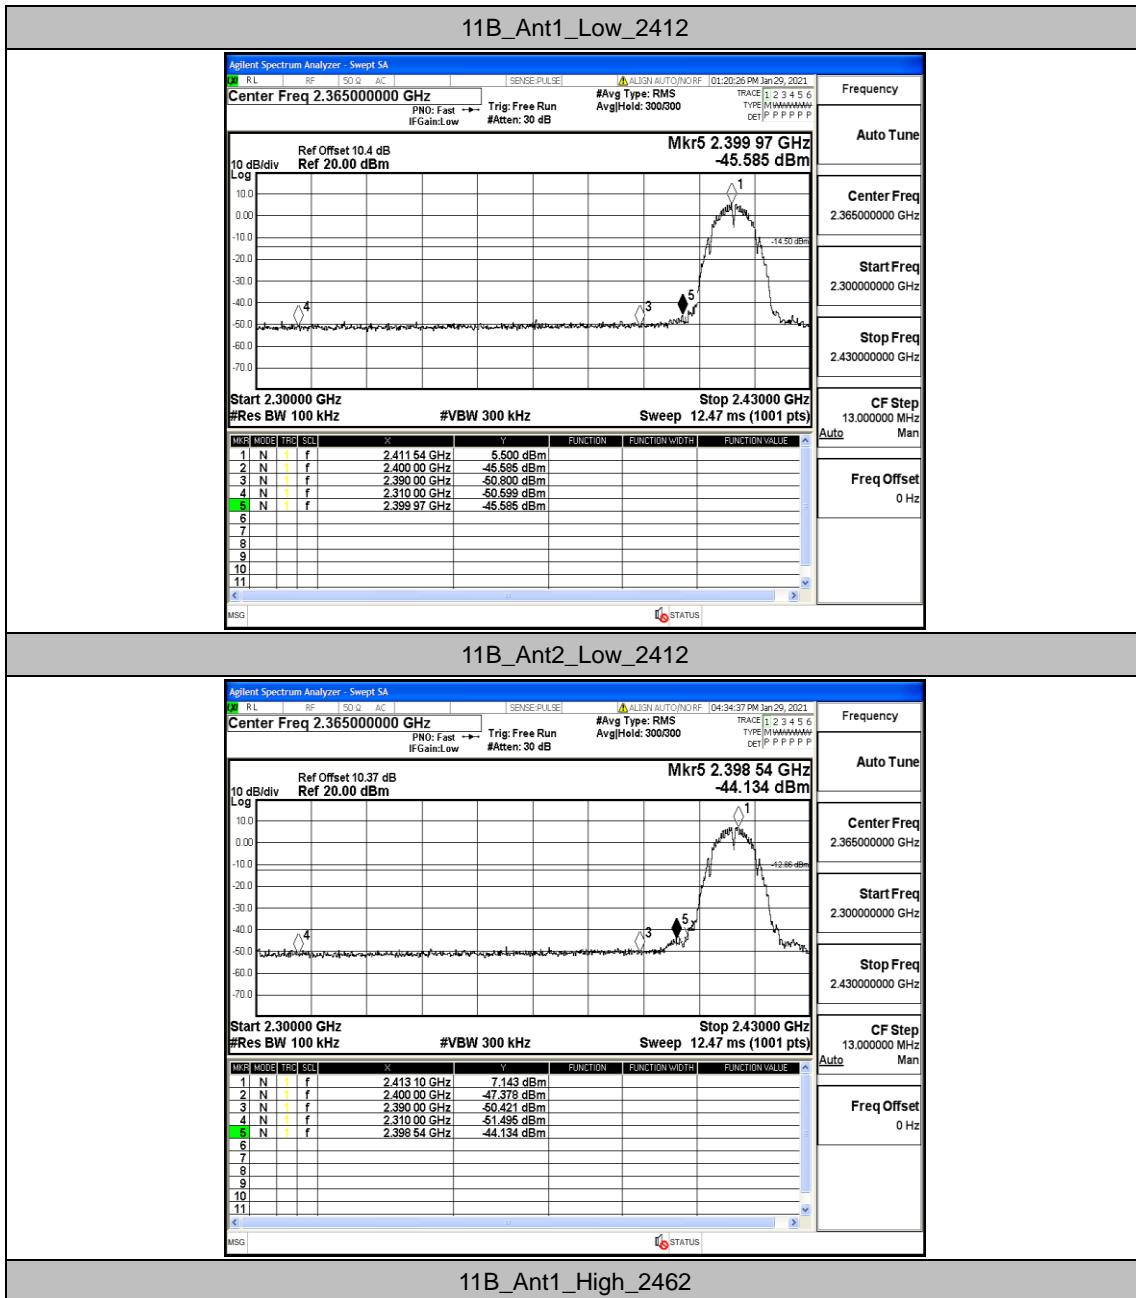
11B_Ant1_Low_2412

Agilent Spectrum Analyzer - Swept SA
RL RF 50 Ω AC SENSE:PULSE ALIGN AUTO/NO RF 01:20:26 PM Jan 29, 2021
Center Freq 2.365000000 GHz
PNO: Fast IFGain:Low
Trig: Free Run #Atten: 30 dB
#Avg Type: RMS Avg|Hold: 300/300
TRACE 1 2 3 4 5 6 TYPE MWWWWW DET P P P P P P
Frequency

Ref Offset 10.4 dB
10 dB/div Ref 20.00 dBm
Log
Mkr5 2.399 97 GHz -45.585 dBm
10.0 0.00 -10.0 -20.0 -30.0 -40.0 -50.0 -60.0 -70.0
-14.50 dBm
1 3 4 5
Start 2.30000 GHz
#Res BW 100 kHz #VBW 300 kHz
Stop 2.43000 GHz
Sweep 12.47 ms (1001 pts)

| MKR | MODE | TRC | SCL | X | Y | FUNCTION | FUNCTION WIDTH | FUNCTION VALUE |
|---|---|---|---|---|---|---|---|---|
| 1 | N | 1 | f | 2.411 54 GHz | 5.500 dBm | | | |
| 2 | N | 1 | f | 2.400 00 GHz | -45.585 dBm | | | |
| 3 | N | 1 | f | 2.390 00 GHz | -50.800 dBm | | | |
| 4 | N | 1 | f | 2.310 00 GHz | -50.599 dBm | | | |
| 5 | N | 1 | f | 2.399 97 GHz | -45.585 dBm | | | |
| 6 | | | | | | | | |
| 7 | | | | | | | | |
| 8 | | | | | | | | |
| 9 | | | | | | | | |
| 10 | | | | | | | | |
| 11 | | | | | | | | |

MSG STATUS

Auto Tune
Center Freq 2.365000000 GHz
Start Freq 2.300000000 GHz
Stop Freq 2.430000000 GHz
CF Step 13.000000 MHz Auto Man
Freq Offset 0 Hz

11B_Ant2_Low_2412

Agilent Spectrum Analyzer - Swept SA
RL RF 50 Ω AC SENSE:PULSE ALIGN AUTO/NO RF 04:34:37 PM Jan 29, 2021
Center Freq 2.365000000 GHz
PNO: Fast IFGain:Low
Trig: Free Run #Atten: 30 dB
#Avg Type: RMS Avg|Hold: 300/300
TRACE 1 2 3 4 5 6 TYPE MWWWWW DET P P P P P P
Frequency

Ref Offset 10.37 dB
10 dB/div Ref 20.00 dBm
Log
Mkr5 2.398 54 GHz -44.134 dBm
10.0 0.00 -10.0 -20.0 -30.0 -40.0 -50.0 -60.0 -70.0
-12.86 dBm
1 3 4 5
Start 2.30000 GHz
#Res BW 100 kHz #VBW 300 kHz
Stop 2.43000 GHz
Sweep 12.47 ms (1001 pts)

| MKR | MODE | TRC | SCL | X | Y | FUNCTION | FUNCTION WIDTH | FUNCTION VALUE |
|---|---|---|---|---|---|---|---|---|
| 1 | N | 1 | f | 2.413 10 GHz | 7.143 dBm | | | |
| 2 | N | 1 | f | 2.400 00 GHz | -47.378 dBm | | | |
| 3 | N | 1 | f | 2.390 00 GHz | -50.421 dBm | | | |
| 4 | N | 1 | f | 2.310 00 GHz | -51.495 dBm | | | |
| 5 | N | 1 | f | 2.398 54 GHz | -44.134 dBm | | | |
| 6 | | | | | | | | |
| 7 | | | | | | | | |
| 8 | | | | | | | | |
| 9 | | | | | | | | |
| 10 | | | | | | | | |
| 11 | | | | | | | | |

MSG STATUS

Auto Tune
Center Freq 2.365000000 GHz
Start Freq 2.300000000 GHz
Stop Freq 2.430000000 GHz
CF Step 13.000000 MHz Auto Man
Freq Offset 0 Hz

11B_Ant1_High_2462